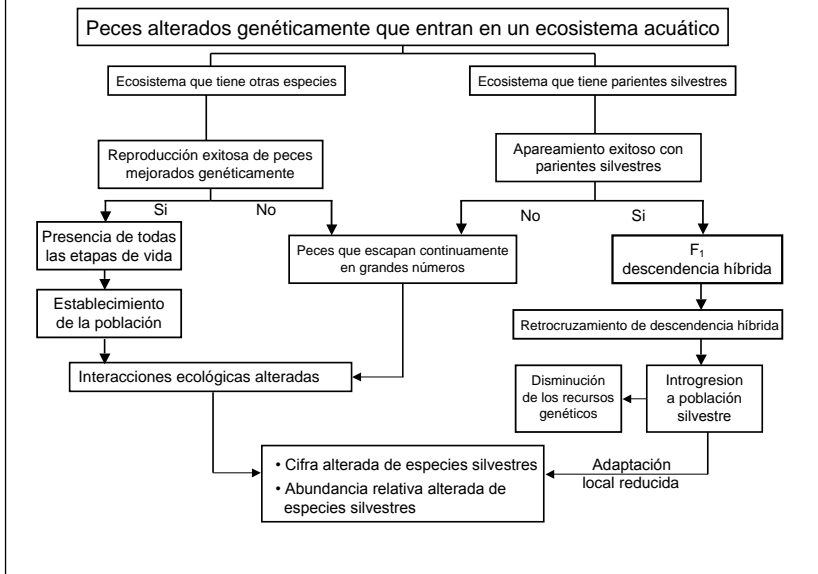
Peces alterados genéticamente que entran en un ecosistema acuático

Ecosistema que tiene otras especies

Ecosistema que tiene parientes silvestres

Reproducción exitosa de peces mejorados genéticamente

Apareamiento exitoso con parientes silvestres

Si

No

No

Si

Presencia de todas las etapas de vida

Peces que escapan continuamente en grandes números

$F_1$ descendencia híbrida

Establecimiento de la población

Retrocruzamiento de descendencia híbrida

Interacciones ecológicas alteradas

Disminución de los recursos genéticos

Introgresion a población silvestre

• Cifra alterada de especies silvestres
• Abundancia relativa alterada de especies silvestres

Adaptación local reducida